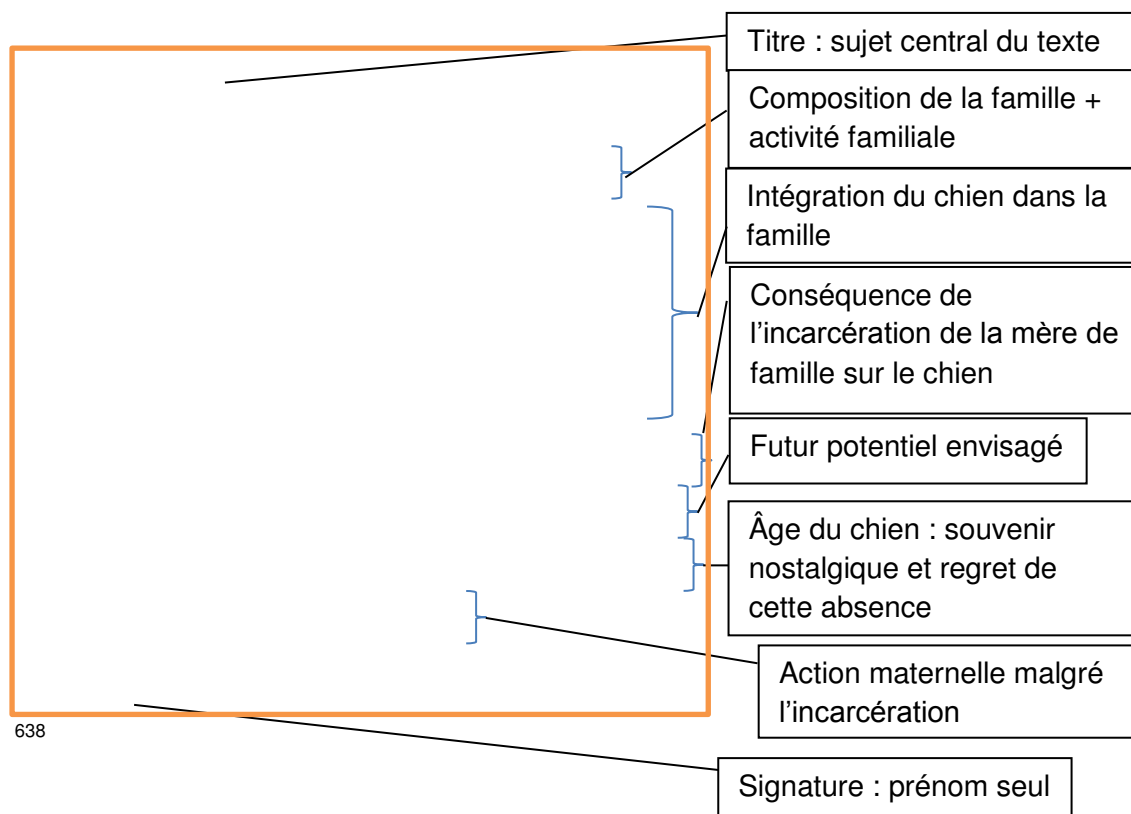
Titre : sujet central du texte

Composition de la famille + activité familiale

Intégration du chien dans la famille

Conséquence de l'incarcération de la mère de famille sur le chien

Futur potentiel envisagé

Âge du chien : souvenir nostalgique et regret de cette absence

Action maternelle malgré l'incarcération

638

Signature : prénom seul